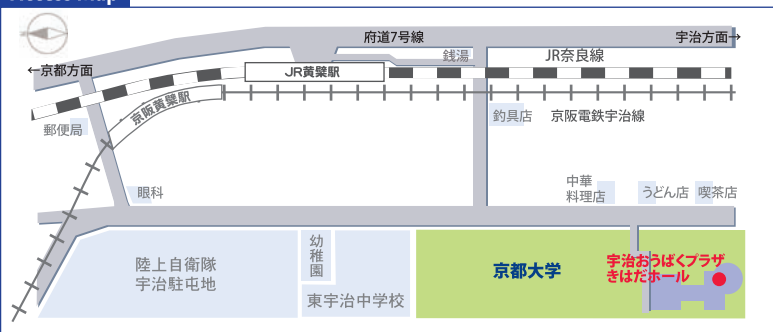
府道7号線
宇治方面→
←京都方面
銭湯
JR黄檗駅
JR奈良線
京阪黄檗駅
郵便局
釣具店
京阪電鉄宇治線
中華料理店
眼科
うどん店
喫茶店
幼稚園
陸上自衛隊宇治駐屯地
京都大学
宇治おうばくプラザ きはだホール
東宇治中学校